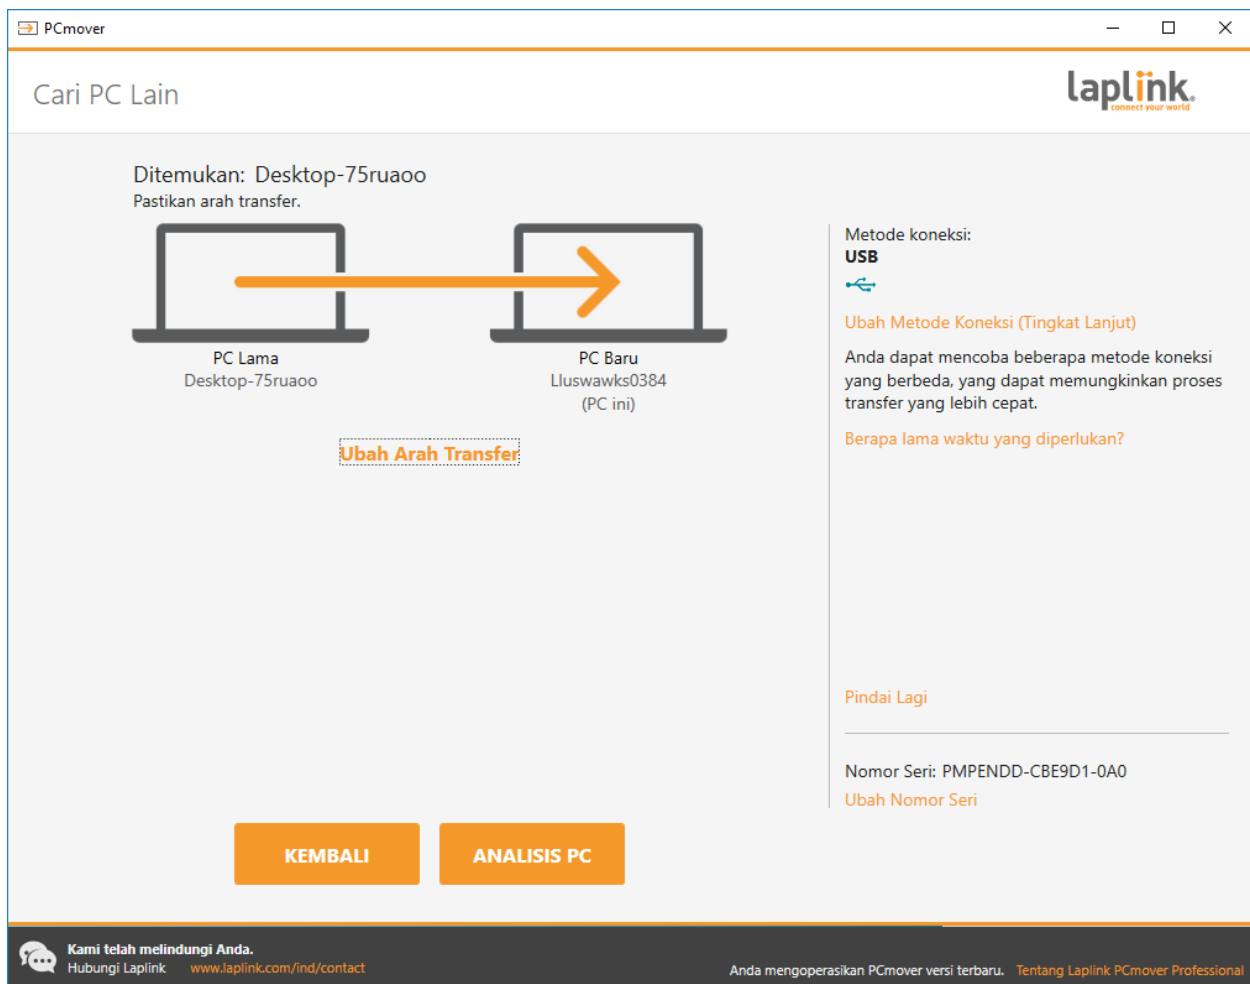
PCmover

Cari PC Lain

laplink connect your world

Ditemukan: Desktop-75ruaoo
Pastikan arah transfer.

PC Lama
Desktop-75ruaoo

PC Baru
Lluswawks0384
(PC ini)

Ubah Arah Transfer

Metode koneksi:
USB

Ubah Metode Koneksi (Tingkat Lanjut)

Anda dapat mencoba beberapa metode koneksi yang berbeda, yang dapat memungkinkan proses transfer yang lebih cepat.

Berapa lama waktu yang diperlukan?

Pindai Lagi

Nomor Seri: PMPENDD-CBE9D1-0A0
Ubah Nomor Seri

KEMBALI

ANALISIS PC

Kami telah melindungi Anda.
Hubungi Laplink www.laplink.com/ind/contact

Anda mengoperasikan PCmover versi terbaru. Tentang Laplink PCmover Professional